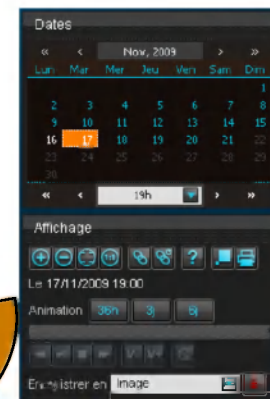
Dates

« ‹ Nov, 2009 › »

| Lun | Mar | Mer | Jeu | Ven | Sam | Dim |
|---|---|---|---|---|---|---|
| | | | | | | 1 |
| 2 | 3 | 4 | 5 | 6 | 7 | 8 |
| 9 | 10 | 11 | 12 | 13 | 14 | 15 |
| 16 | 17 | 18 | 19 | 20 | 21 | 22 |
| 23 | 24 | 25 | 26 | 27 | 28 | 29 |
| 30 | | | | | | |

« ‹ 19h › »

Affichage

Le 17/11/2009 19:00

Animation 36h 3j 6j

Enregistrer en Image